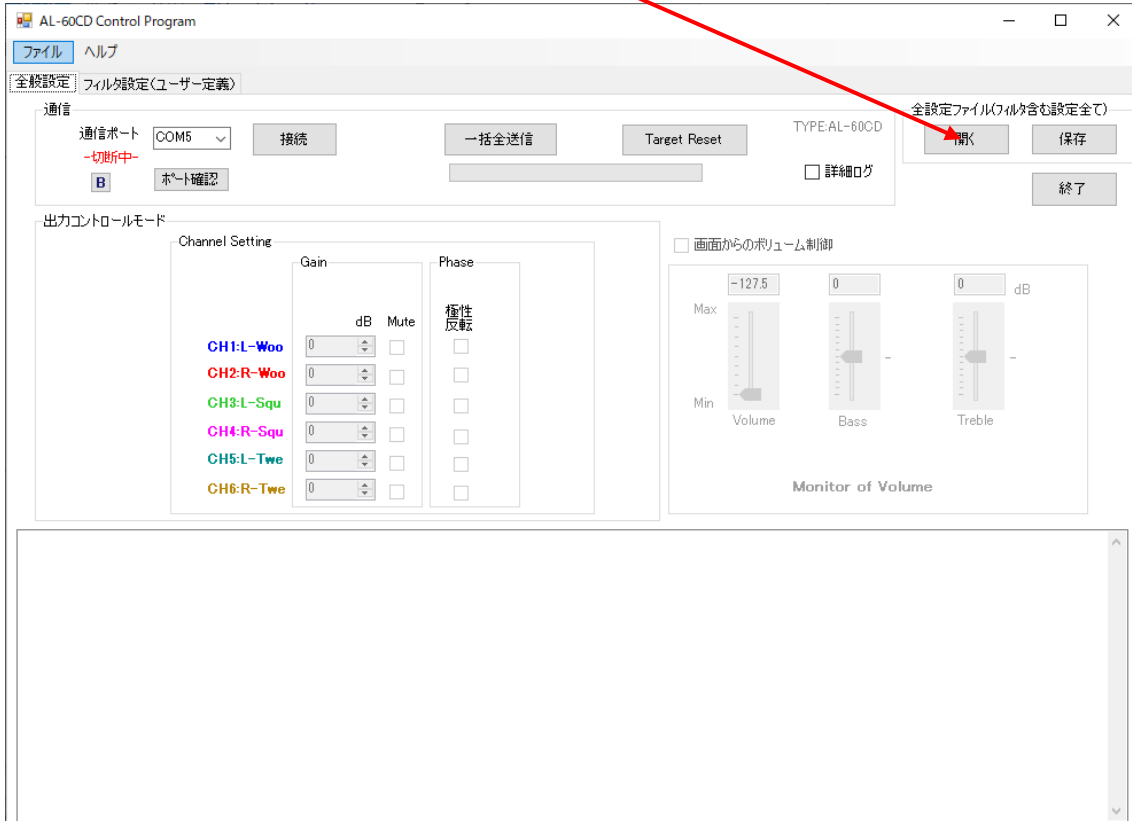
AL-60CD Control Program

ファイル ヘルプ

全般設定 フィルタ設定(ユーザー定義)

通信

通信ポート COM5 接続 一括全送信 Target Reset TYPE:AL-60CD

-切断中-

B ポート確認 詳細ログ

全設定ファイル(フィルタ含む設定全て)

開く 保存

終了

出力コントロールモード

Channel Setting

Gain

Phase

dB Mute

極性反転

| | dB | Mute | 極性反転 |
|---|---|---|---|
| CH1:L-Woo | 0 | | |
| CH2:R-Woo | 0 | | |
| CH3:L-Squ | 0 | | |
| CH4:R-Squ | 0 | | |
| CH5:L-Twe | 0 | | |
| CH6:R-Twe | 0 | | |

画面からのボリューム制御

-127.5 0 0 dB

Max

Min

Volume Bass Treble

Monitor of Volume